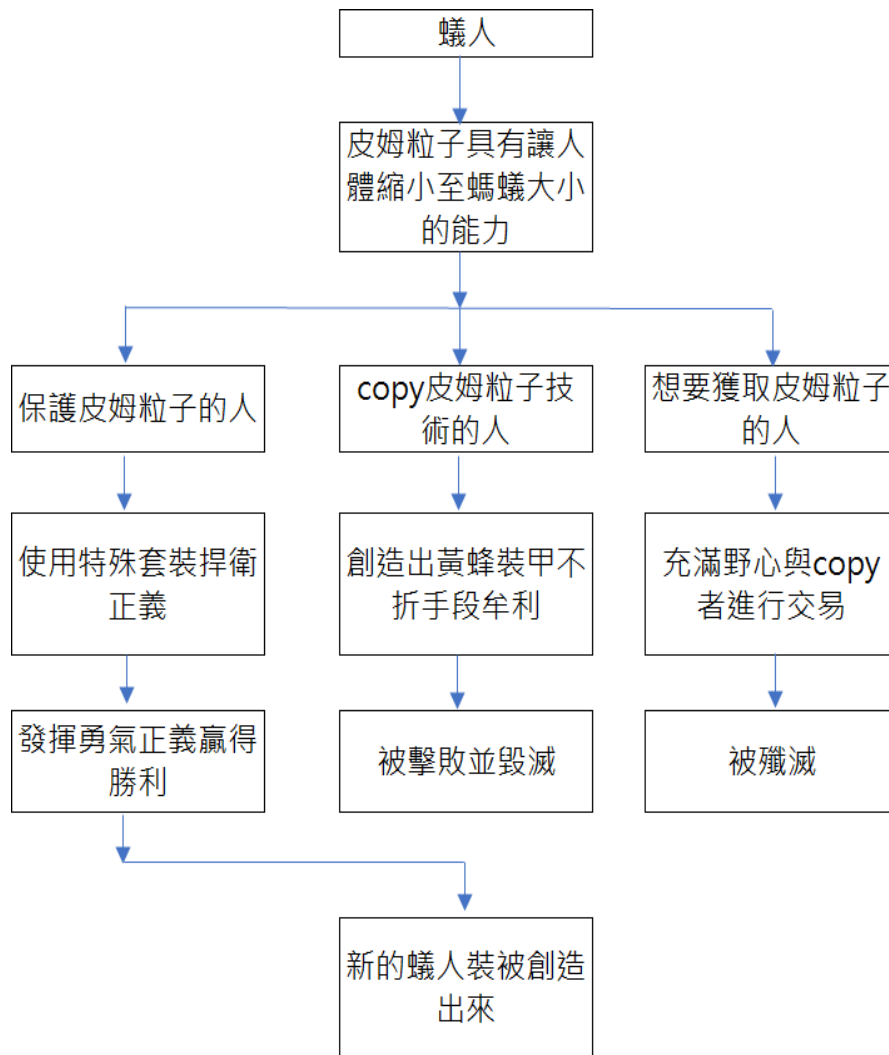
蟻人

皮姆粒子具有讓人體縮小至螞蟻大小的能力

保護皮姆粒子的人

使用特殊套裝捍衛正義

發揮勇氣正義贏得勝利

copy皮姆粒子技術的人

創造出黃蜂裝甲不折手段牟利

被擊敗並毀滅

想要獲取皮姆粒子的人

充滿野心與copy者進行交易

被殲滅

新的蟻人裝被創造出來